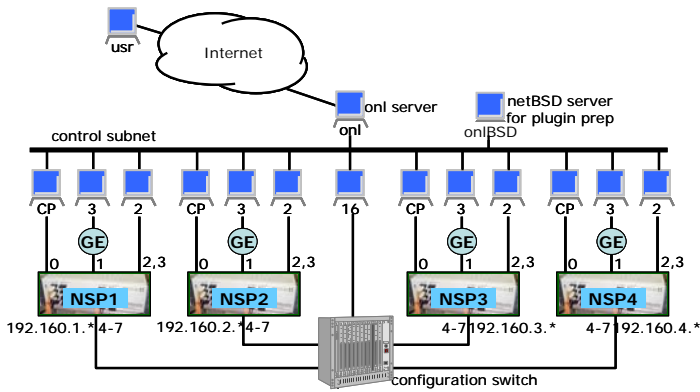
usr

Internet

onl server

onl

netBSD server for plugin prep

onlBSD

control subnet

CP 3 2 CP 3 2 16 CP 3 2 CP 3 2

GE GE GE GE

0 1 2,3 0 1 2,3 0 1 2,3 0 1 2,3

NSP1 NSP2 NSP3 NSP4

192.160.1.* 4-7 192.160.2.* 4-7 4-7 192.160.3.* 4-7 192.160.4.*

configuration switch